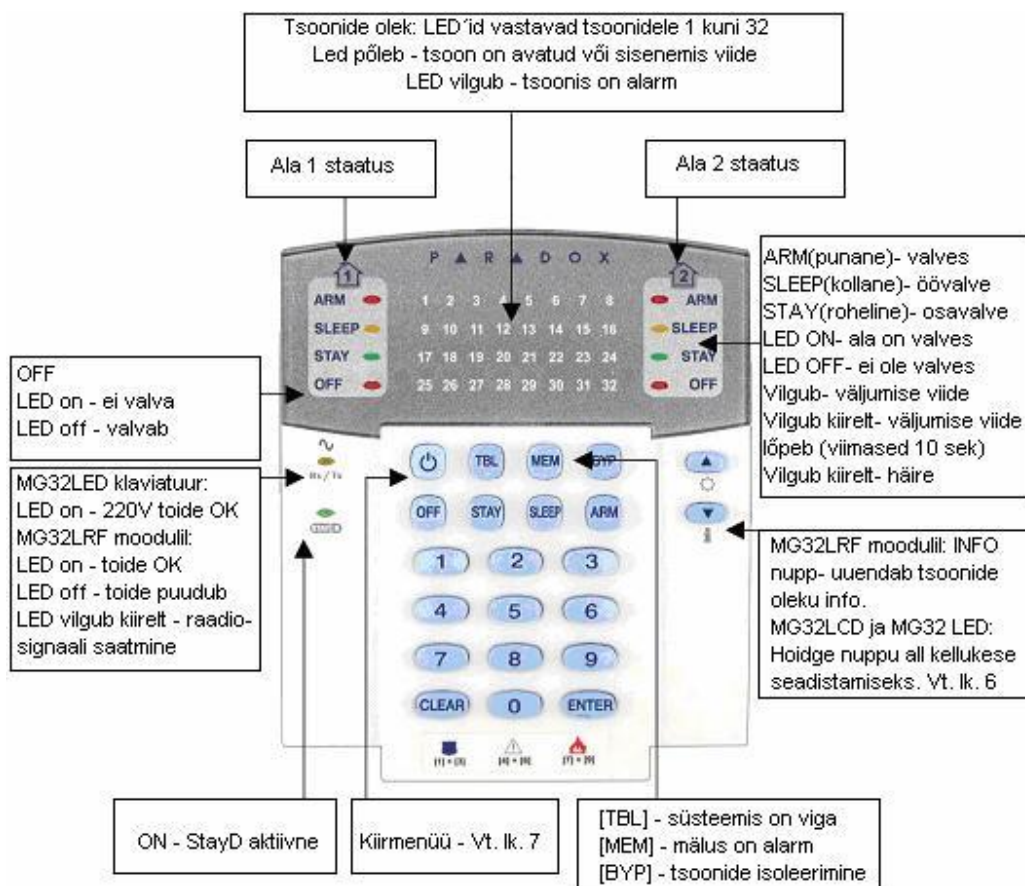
Tsoonide olek: LED´id vastavad tsoonidele 1 kuni 32
Led põleb - tsoon on avatud või sisenemis viide
LED vilgub - tsoonis on alarm

Ala 1 staatus

Ala 2 staatus

P ▲ R ▲ D O X

1

ARM
SLEEP
STAY
OFF

1 2 3 4 5 6 7 8
9 10 11 12 13 14 15 16
17 18 19 20 21 22 23 24
25 26 27 28 29 30 31 32

2

ARM
SLEEP
STAY
OFF

ARM(punane)- valves
SLEEP(kollane)- öövalve
STAY(roheline)- osavalve
LED ON- ala on valves
LED OFF- ei ole valves
Vilgub- väljumise viide
Vilgub kiirelt- väljumise viide lõpeb (viimased 10 sek)
Vilgub kiirelt- häire

OFF
LED on - ei valva
LED off - valvab

MG32LED klaviatuur:
LED on - 220V toide OK
MG32LRF moodulil:
LED on - toide OK
LED off - toide puudub
LED vilgub kiirelt - raadiosignaali saatmine

Rx / Tx

TBL MEM BYP
OFF STAY SLEEP ARM
1 2 3
4 5 6
7 8 9
CLEAR 0 ENTER

[1] + [3] [4] + [6] [7] + [9]

MG32LRF moodulil: INFO nupp- uuendab tsoonide oleku info.
MG32LCD ja MG32 LED: Hoidge nuppu all kellukese seadistamiseks. Vt. lk. 6

ON - StayD aktiivne

Kiirmenüü - Vt. lk. 7

[TBL] - süsteemis on viga
[MEM] - mälus on alarm
[BYP] - tsoonide isoleerimine